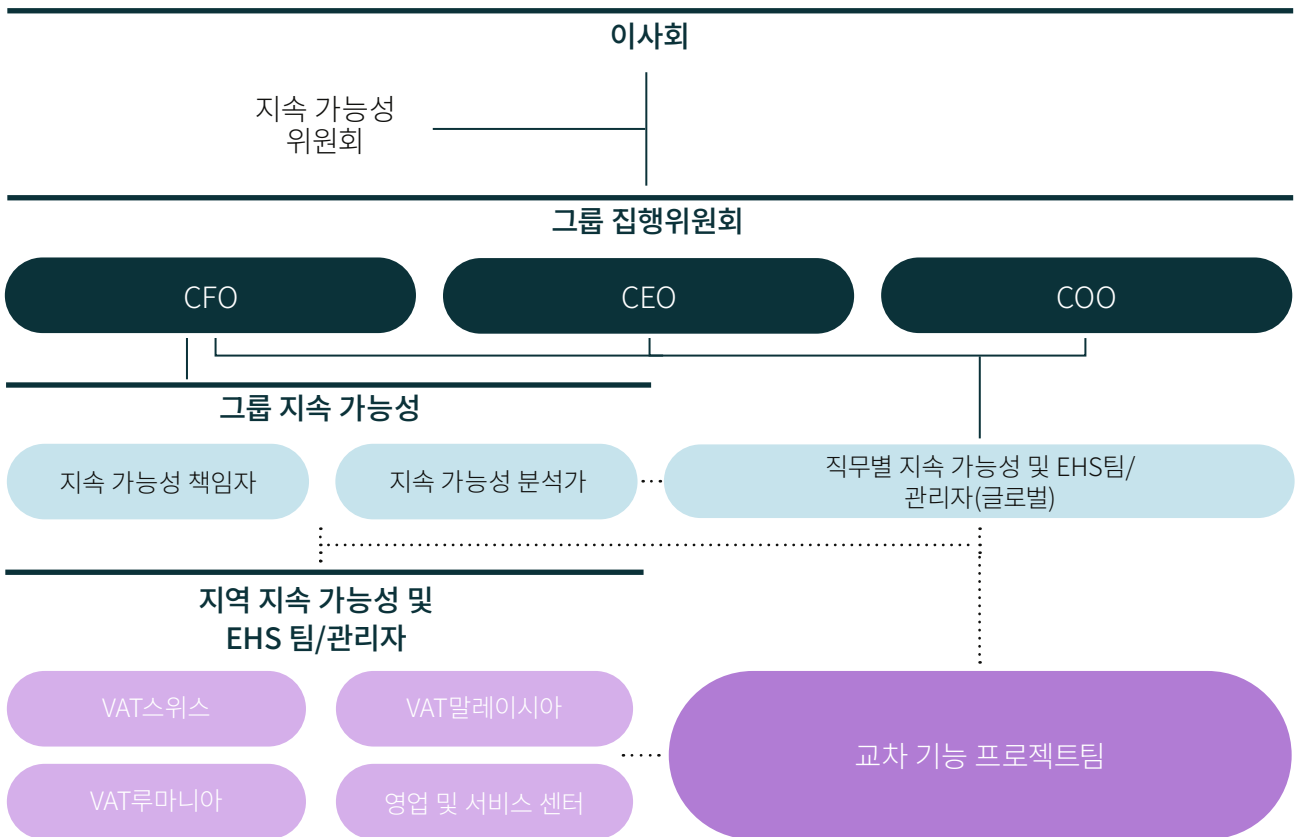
이사회

지속 가능성 위원회

그룹 집행위원회

CFO

CEO

COO

그룹 지속 가능성

지속 가능성 책임자

지속 가능성 분석가

직무별 지속 가능성 및 EHS팀/ 관리자(글로벌)

지역 지속 가능성 및 EHS 팀/관리자

VAT스위스

VAT말레이시아

VAT루마니아

영업 및 서비스 센터

교차 기능 프로젝트팀